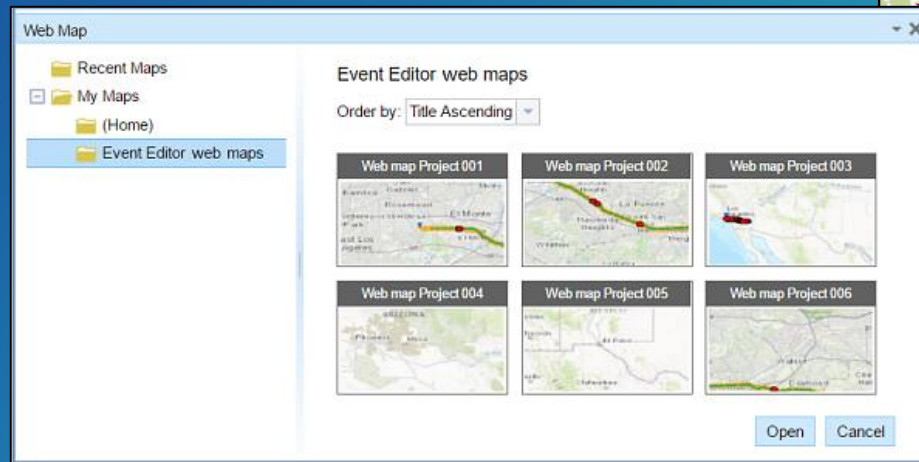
Web Map

Recent Maps
My Maps
(Home)
Event Editor web maps

Event Editor web maps

Order by: Title Ascending

Web map Project 001

El Monte

Web map Project 002

La Puente

Web map Project 003

Web map Project 004

ARIZONA

Phoenix

Mesa

Web map Project 005

El Paso

Web map Project 006

Open
Cancel